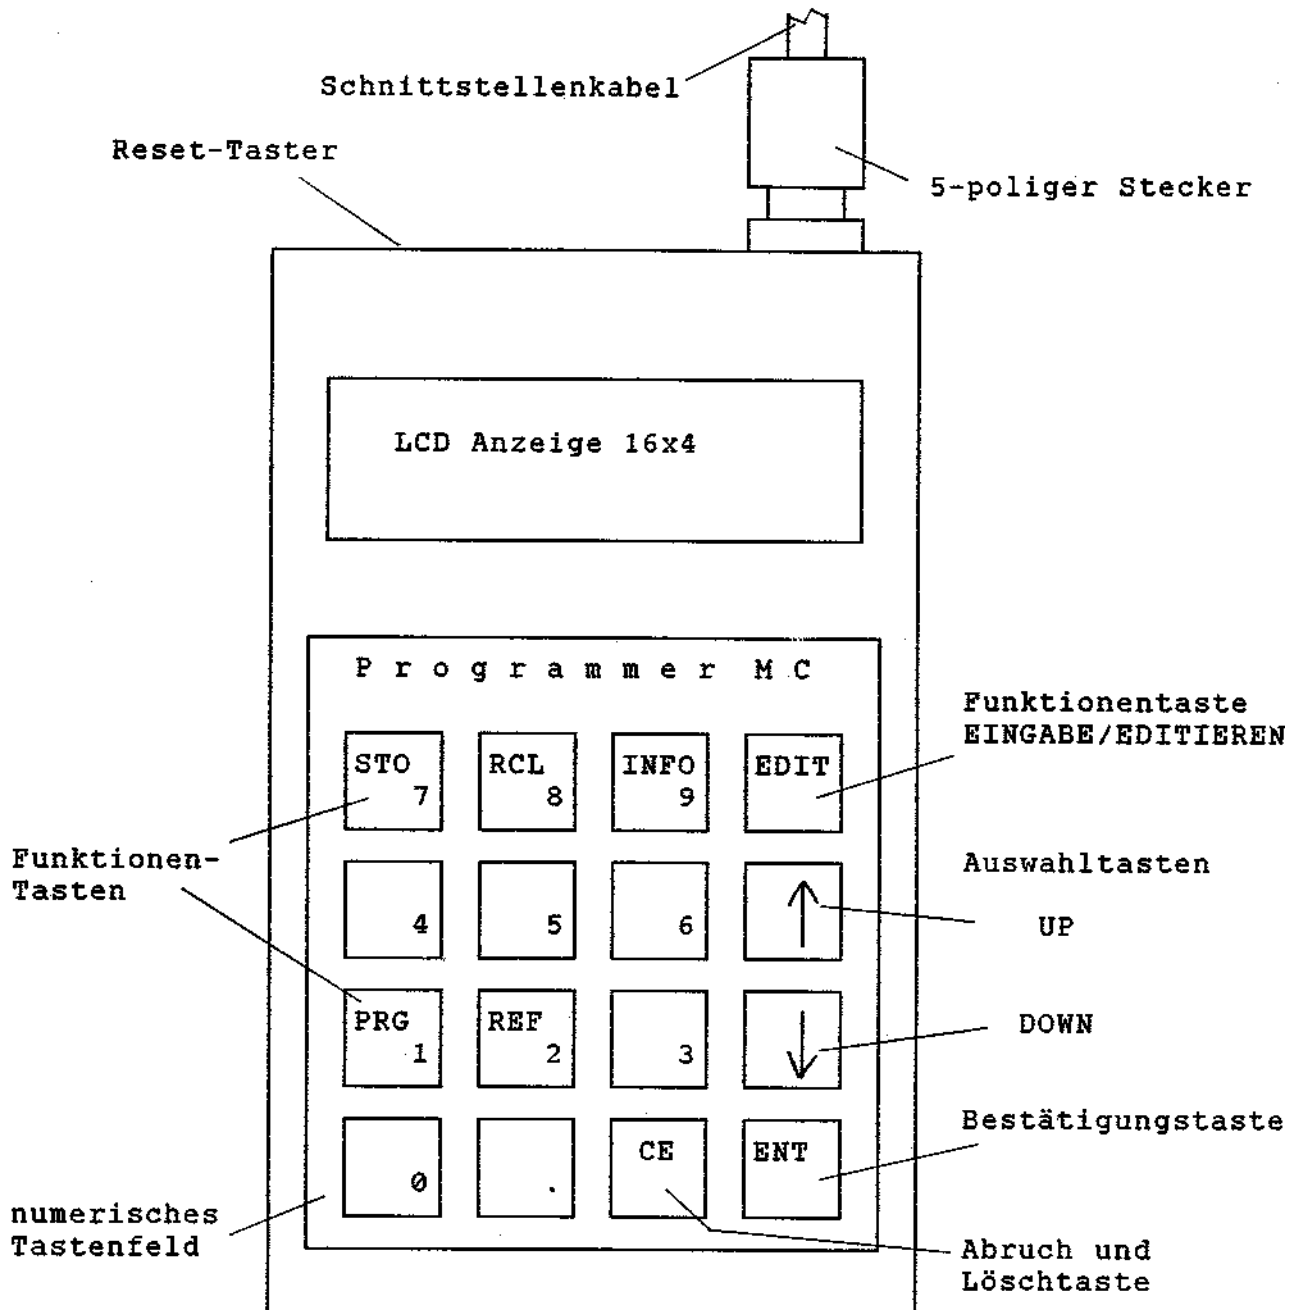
Schnittstellenkabel

Reset-Taster

5-poliger Stecker

LCD Anzeige 16x4

P r o g r a m m e r M C

Funktionentaste
EINGABE/EDITIEREN

STO 7
RCL 8
INFO 9
EDIT

Funktionen-
Tasten

4
5
6
↑

Auswahltasten

UP

PRG 1
REF 2
3
↓

DOWN

0
.
CE
ENT

Bestätigungstaste

numerisches
Tastenfeld

Abruch und
Löschtaste